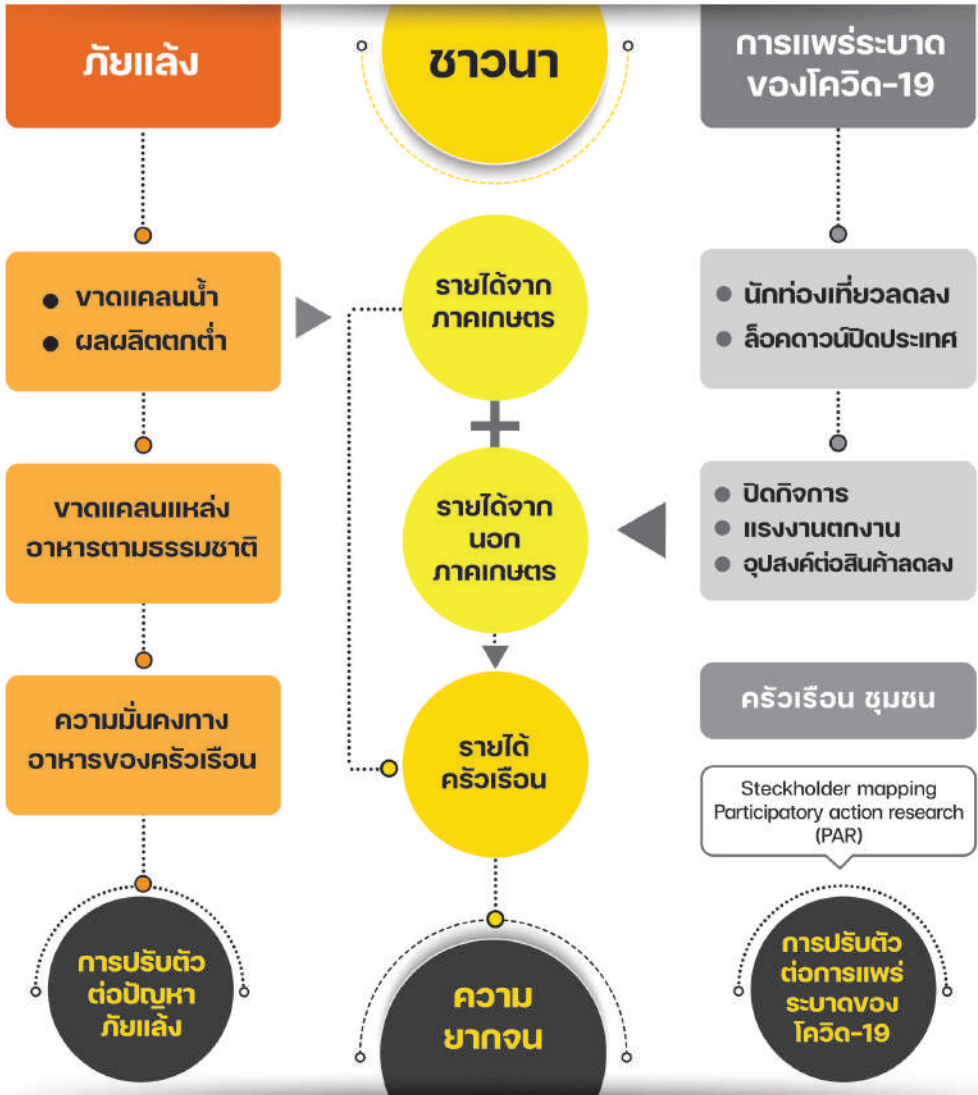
ภัยแล้ง

ชาวนา

การแพร่ระบาดของโควิด-19

- ขาดแคลนน้ำ
- ผลผลิตตกต่ำ

รายได้จากภาคเกษตร

- นักท่องเที่ยวลดลง
- ล็อคดาวน์ปิดประเทศ

+

ขาดแคลนแหล่งอาหารตามธรรมชาติ

รายได้จากนอกภาคเกษตร

- ปิดกิจการ
- แรงงานตกงาน
- อุปสงค์ต่อสินค้าลดลง

ความมั่นคงทางอาหารของครัวเรือน

รายได้ครัวเรือน

ครัวเรือน ชุมชน

Steckholder mapping
Participatory action research (PAR)

การปรับตัวต่อปัญหาภัยแล้ง

ความยากจน

การปรับตัวต่อการแพร่ระบาดของโควิด-19